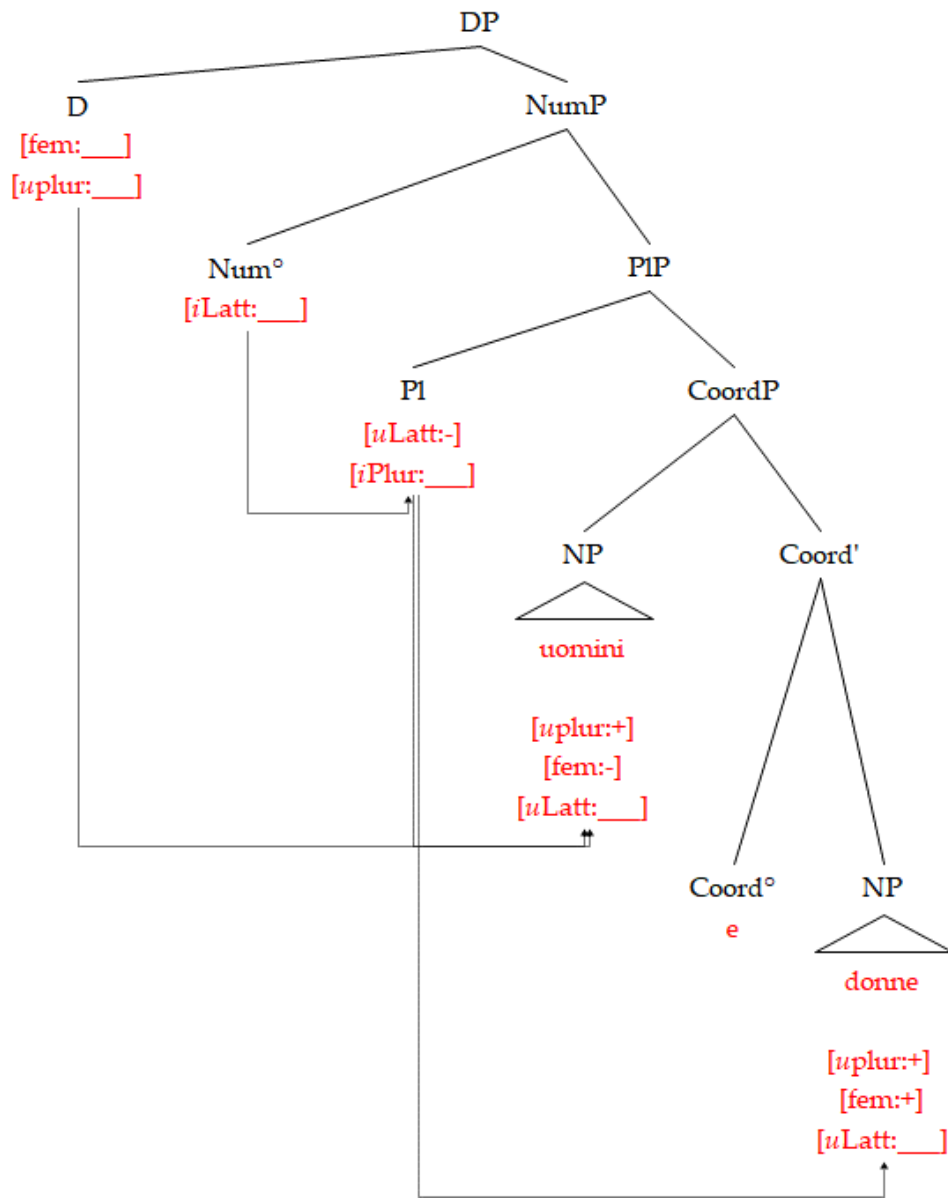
DP

D
[fem:___]
[$u$plur:___]

NumP

Num°
[$i$Latt:___]

PlP

Pl
[$u$Latt:-]
[$i$Plur:___]

CoordP

NP
uomini

[$u$plur:+]
[fem:-]
[$u$Latt:___]

Coord'

Coord°
e

NP
donne

[$u$plur:+]
[fem:+]
[$u$Latt:___]